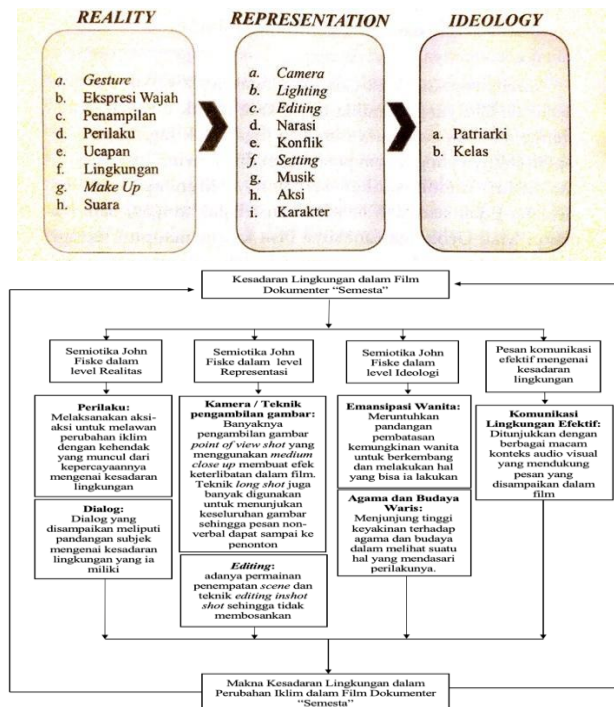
REALITY

a. Gesture
b. Ekspresi Wajah
c. Penampilan
d. Perilaku
e. Ucapan
f. Lingkungan
g. Make Up
h. Suara

REPRESENTATION

a. Camera
b. Lighting
c. Editing
d. Narasi
e. Konflik
f. Setting
g. Musik
h. Aksi
i. Karakter

IDEOLOGY

a. Patriarki
b. Kelas

Kesadaran Lingkungan dalam Film Dokumenter "Semesta"

Semiotika John Fiske dalam level Realitas

Perilaku: Melaksanakan aksi-aksi untuk melawan perubahan iklim dengan kehendak yang muncul dari kepercayaannya mengenai kesadaran lingkungan

Dialog: Dialog yang disampaikan meliputi pandangan subjek mengenai kesadaran lingkungan yang ia miliki

Semiotika John Fiske dalam level Representasi

Kamera / Teknik pengambilan gambar: Banyaknya pengambilan gambar point of view shot yang menggunakan medium close up membuat efek keterlibatan dalam film. Teknik long shot juga banyak digunakan untuk menunjukan keseluruhan gambar sehingga pesan non-verbal dapat sampai ke penonton

Editing: adanya permainan penempatan scene dan teknik editing inshot shot sehingga tidak membosankan

Semiotika John Fiske dalam level Ideologi

Emansipasi Wanita: Meruntuhkan pandangan pembatasan kemungkinan wanita untuk berkembang dan melakukan hal yang bisa ia lakukan

Agama dan Budaya Waris: Menjunjung tinggi keyakinan terhadap agama dan budaya dalam melihat suatu hal yang mendasari perilakunya.

Pesan komunikasi efektif mengenai kesadaran lingkungan

Komunikasi Lingkungan Efektif: Ditunjukkan dengan berbagai macam konteks audio visual yang mendukung pesan yang disampaikan dalam film

Makna Kesadaran Lingkungan dalam Perubahan Iklim dalam Film Dokumenter "Semesta"